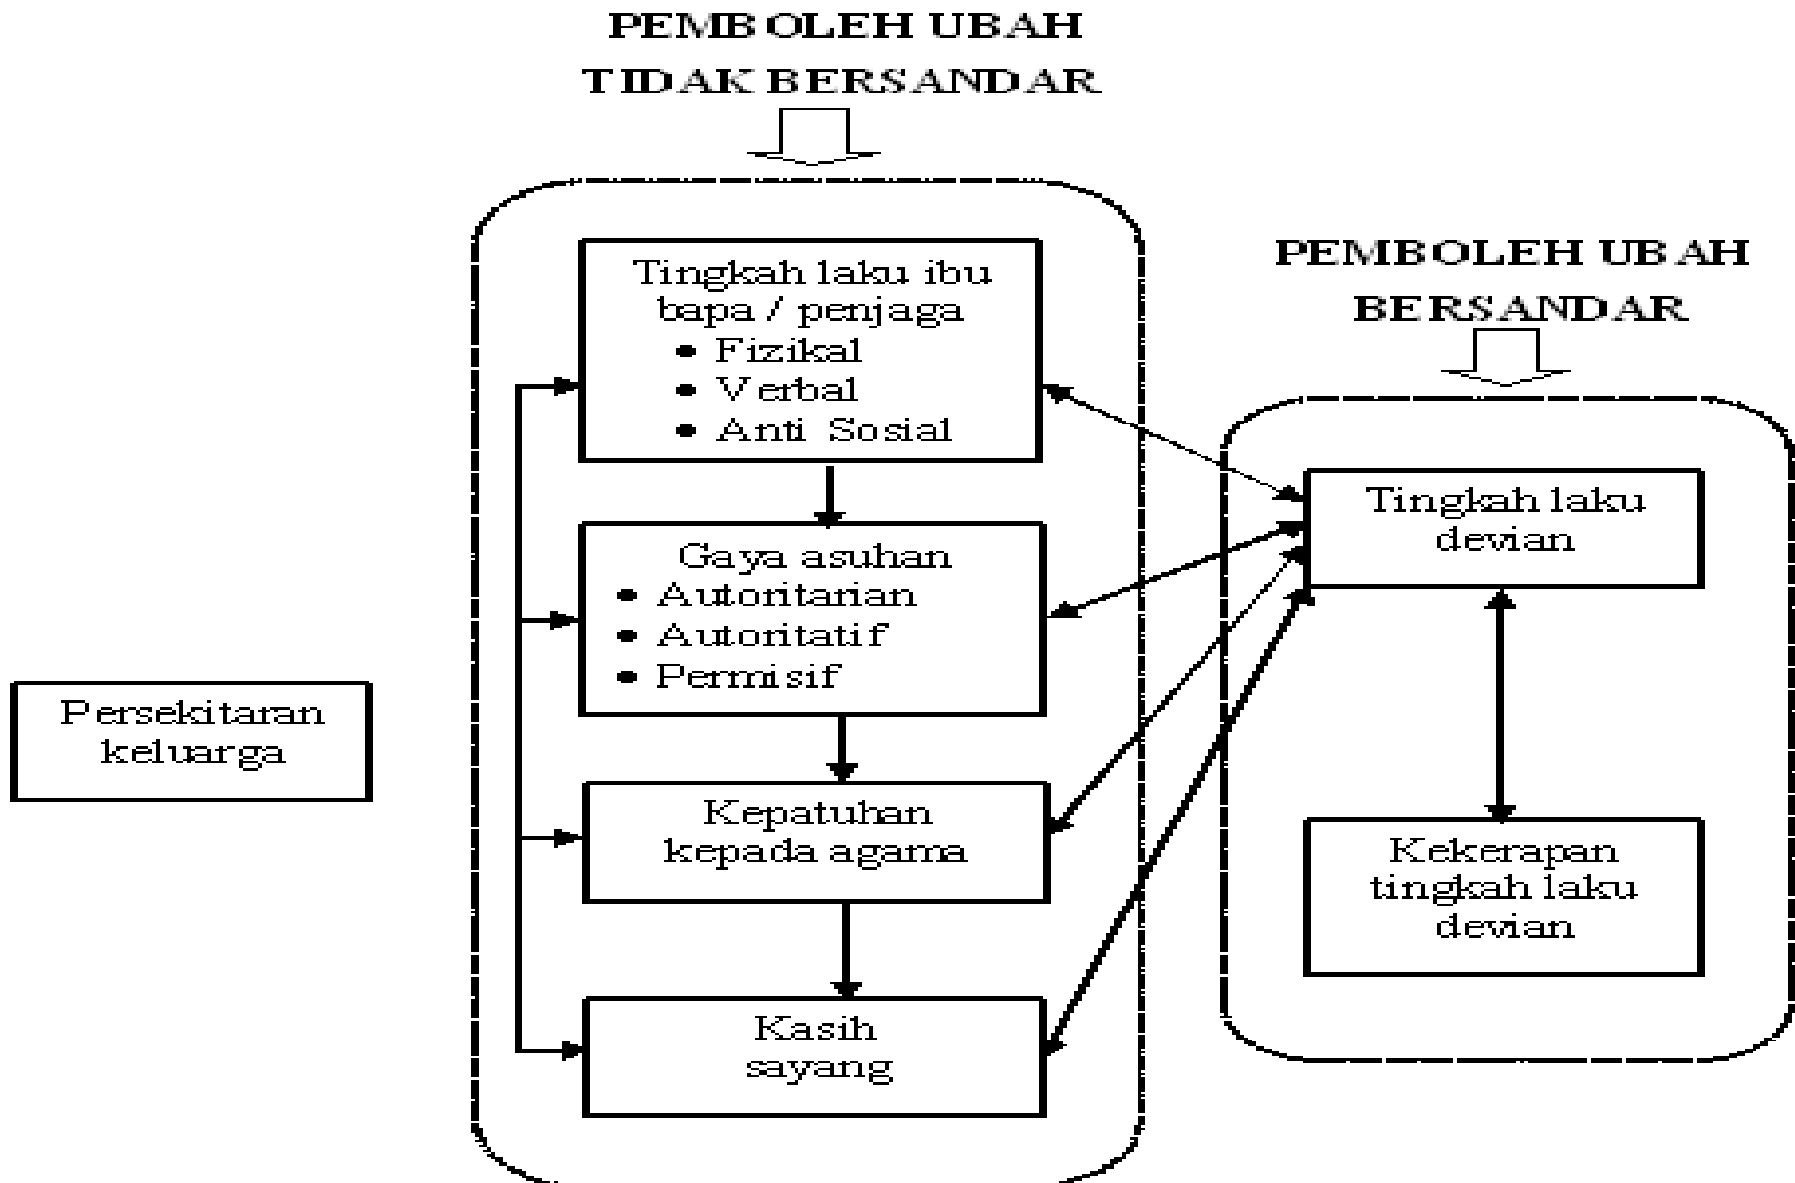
PEMBOLEH UBAH TIDAK BERSANDAR

Tingkah laku ibu bapa / penjaga
• Fizikal
• Verbal
• Anti Sosial

Gaya asuhan
• Autoritarian
• Autoritatif
• Permisif

Kepatuhan kepada agama

Kasih sayang

Persekitaran keluarga

PEMBOLEH UBAH BERSANDAR

Tingkah laku devian

Kekerapan tingkah laku devian